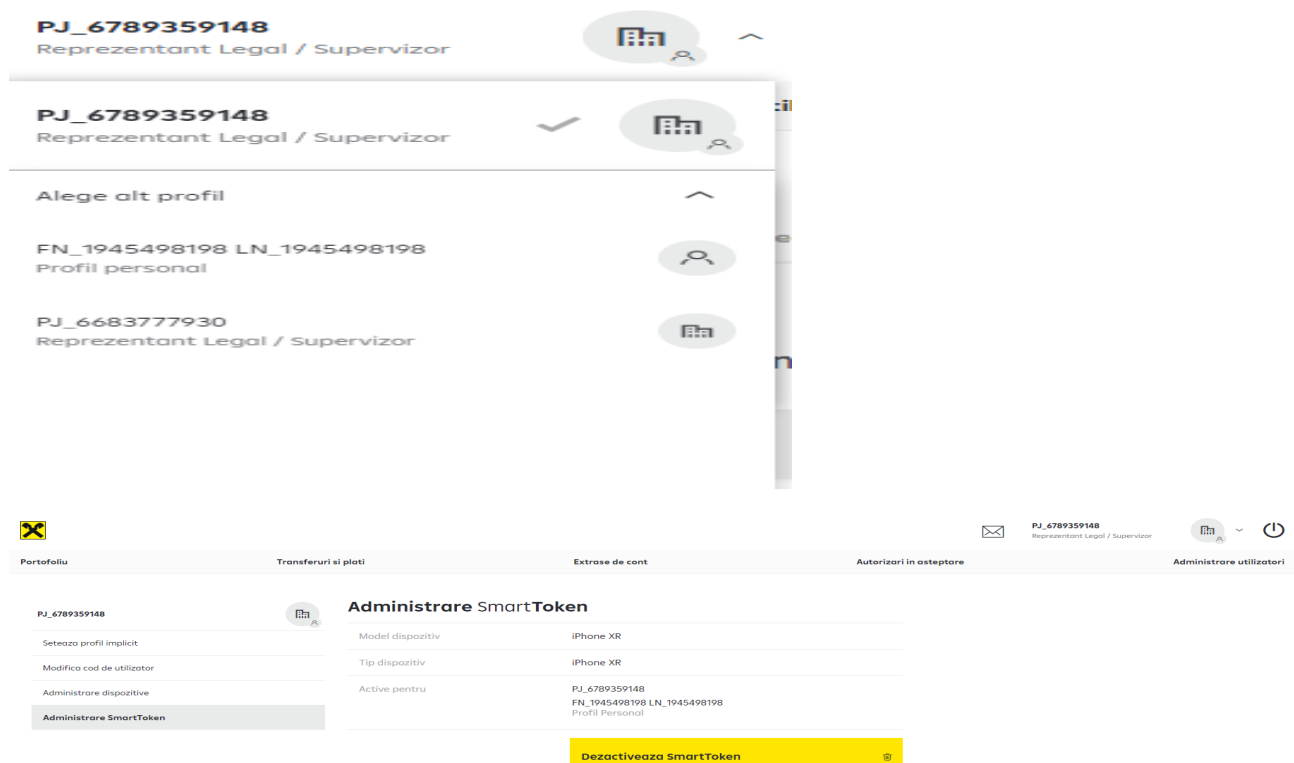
PJ_6789359148
Reprezentant Legal / Supervizor

PJ_6789359148
Reprezentant Legal / Supervizor

Alege alt profil

FN_1945498198 LN_1945498198
Profil personal

PJ_6683777930
Reprezentant Legal / Supervizor

PJ_6789359148
Reprezentant Legal / Supervizor

Portofoliu
Transferuri si plati
Extrase de cont
Autorizari in asteptare
Administrare utilizatori

PJ_6789359148
Seteaza profil implicit
Modifica cod de utilizator
Administrare dispozitive
Administrare SmartToken

Administrare SmartToken

| Model dispozitiv | iPhone XR |
|---|---|
| Tip dispozitiv | iPhone XR |
| Active pentru | PJ_6789359148 FN_1945498198 LN_1945498198 Profil Personal |

Dezactiveaza SmartToken